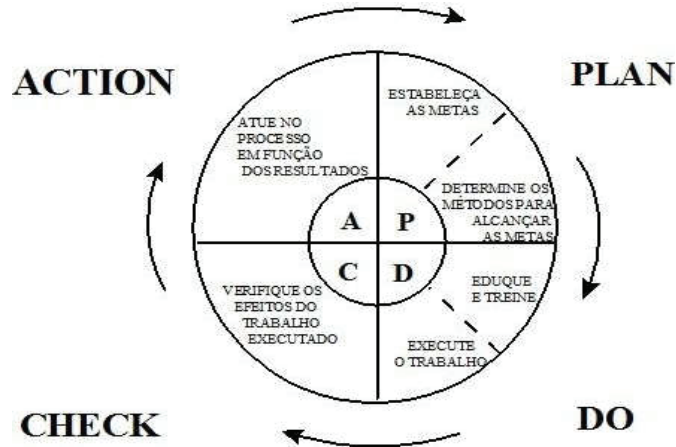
ACTION

PLAN

ESTABELEÇA AS METAS

ATUE NO PROCESSO EM FUNÇÃO DOS RESULTADOS

DETERMINE OS MÉTODOS PARA ALCANÇAR AS METAS

A

P

C

D

EDUQUE E TREINE

VERIFIQUE OS EFEITOS DO TRABALHO EXECUTADO

EXECUTE O TRABALHO

CHECK

DO